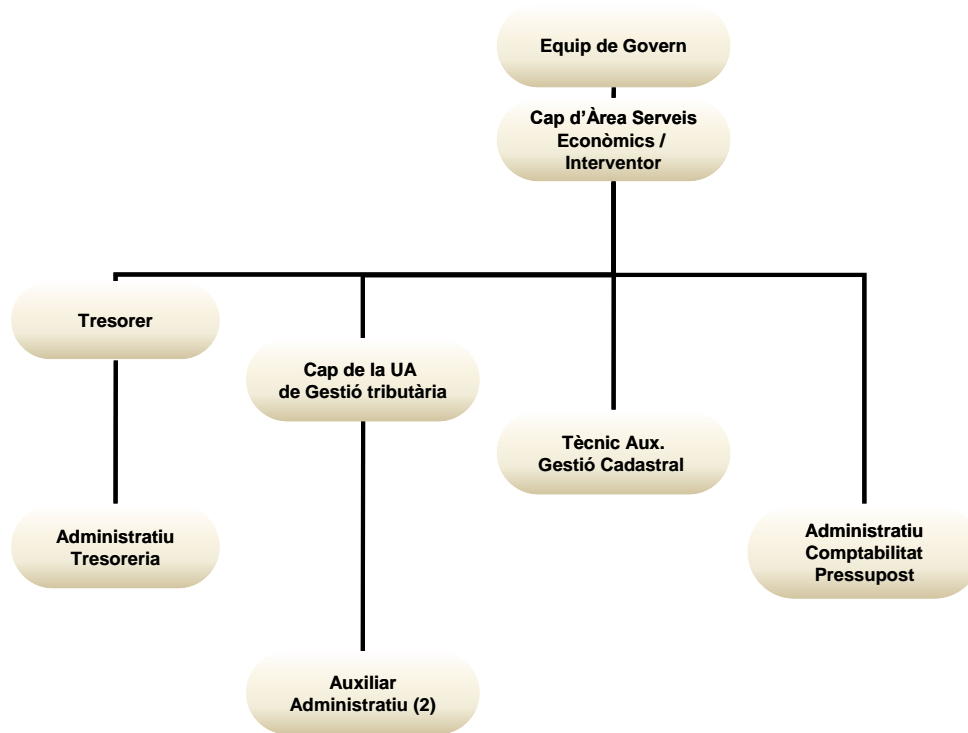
Equip de Govern

Cap d'Àrea Serveis Econòmics / Interventor

Tresorer

Cap de la UA de Gestió tributària

Tècnic Aux. Gestió Cadastral

Administratiu Comptabilitat Pressupost

Administratiu Tresoreria

Auxiliar Administratiu (2)